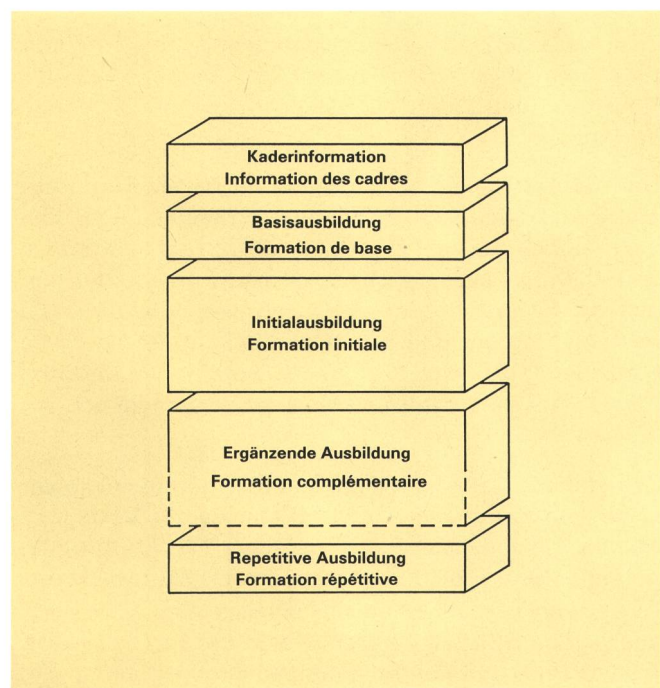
Kaderinformation
Information des cadres

Basisausbildung
Formation de base

Initialausbildung
Formation initiale

Ergänzende Ausbildung
Formation complémentaire

Repetitive Ausbildung
Formation répétitive